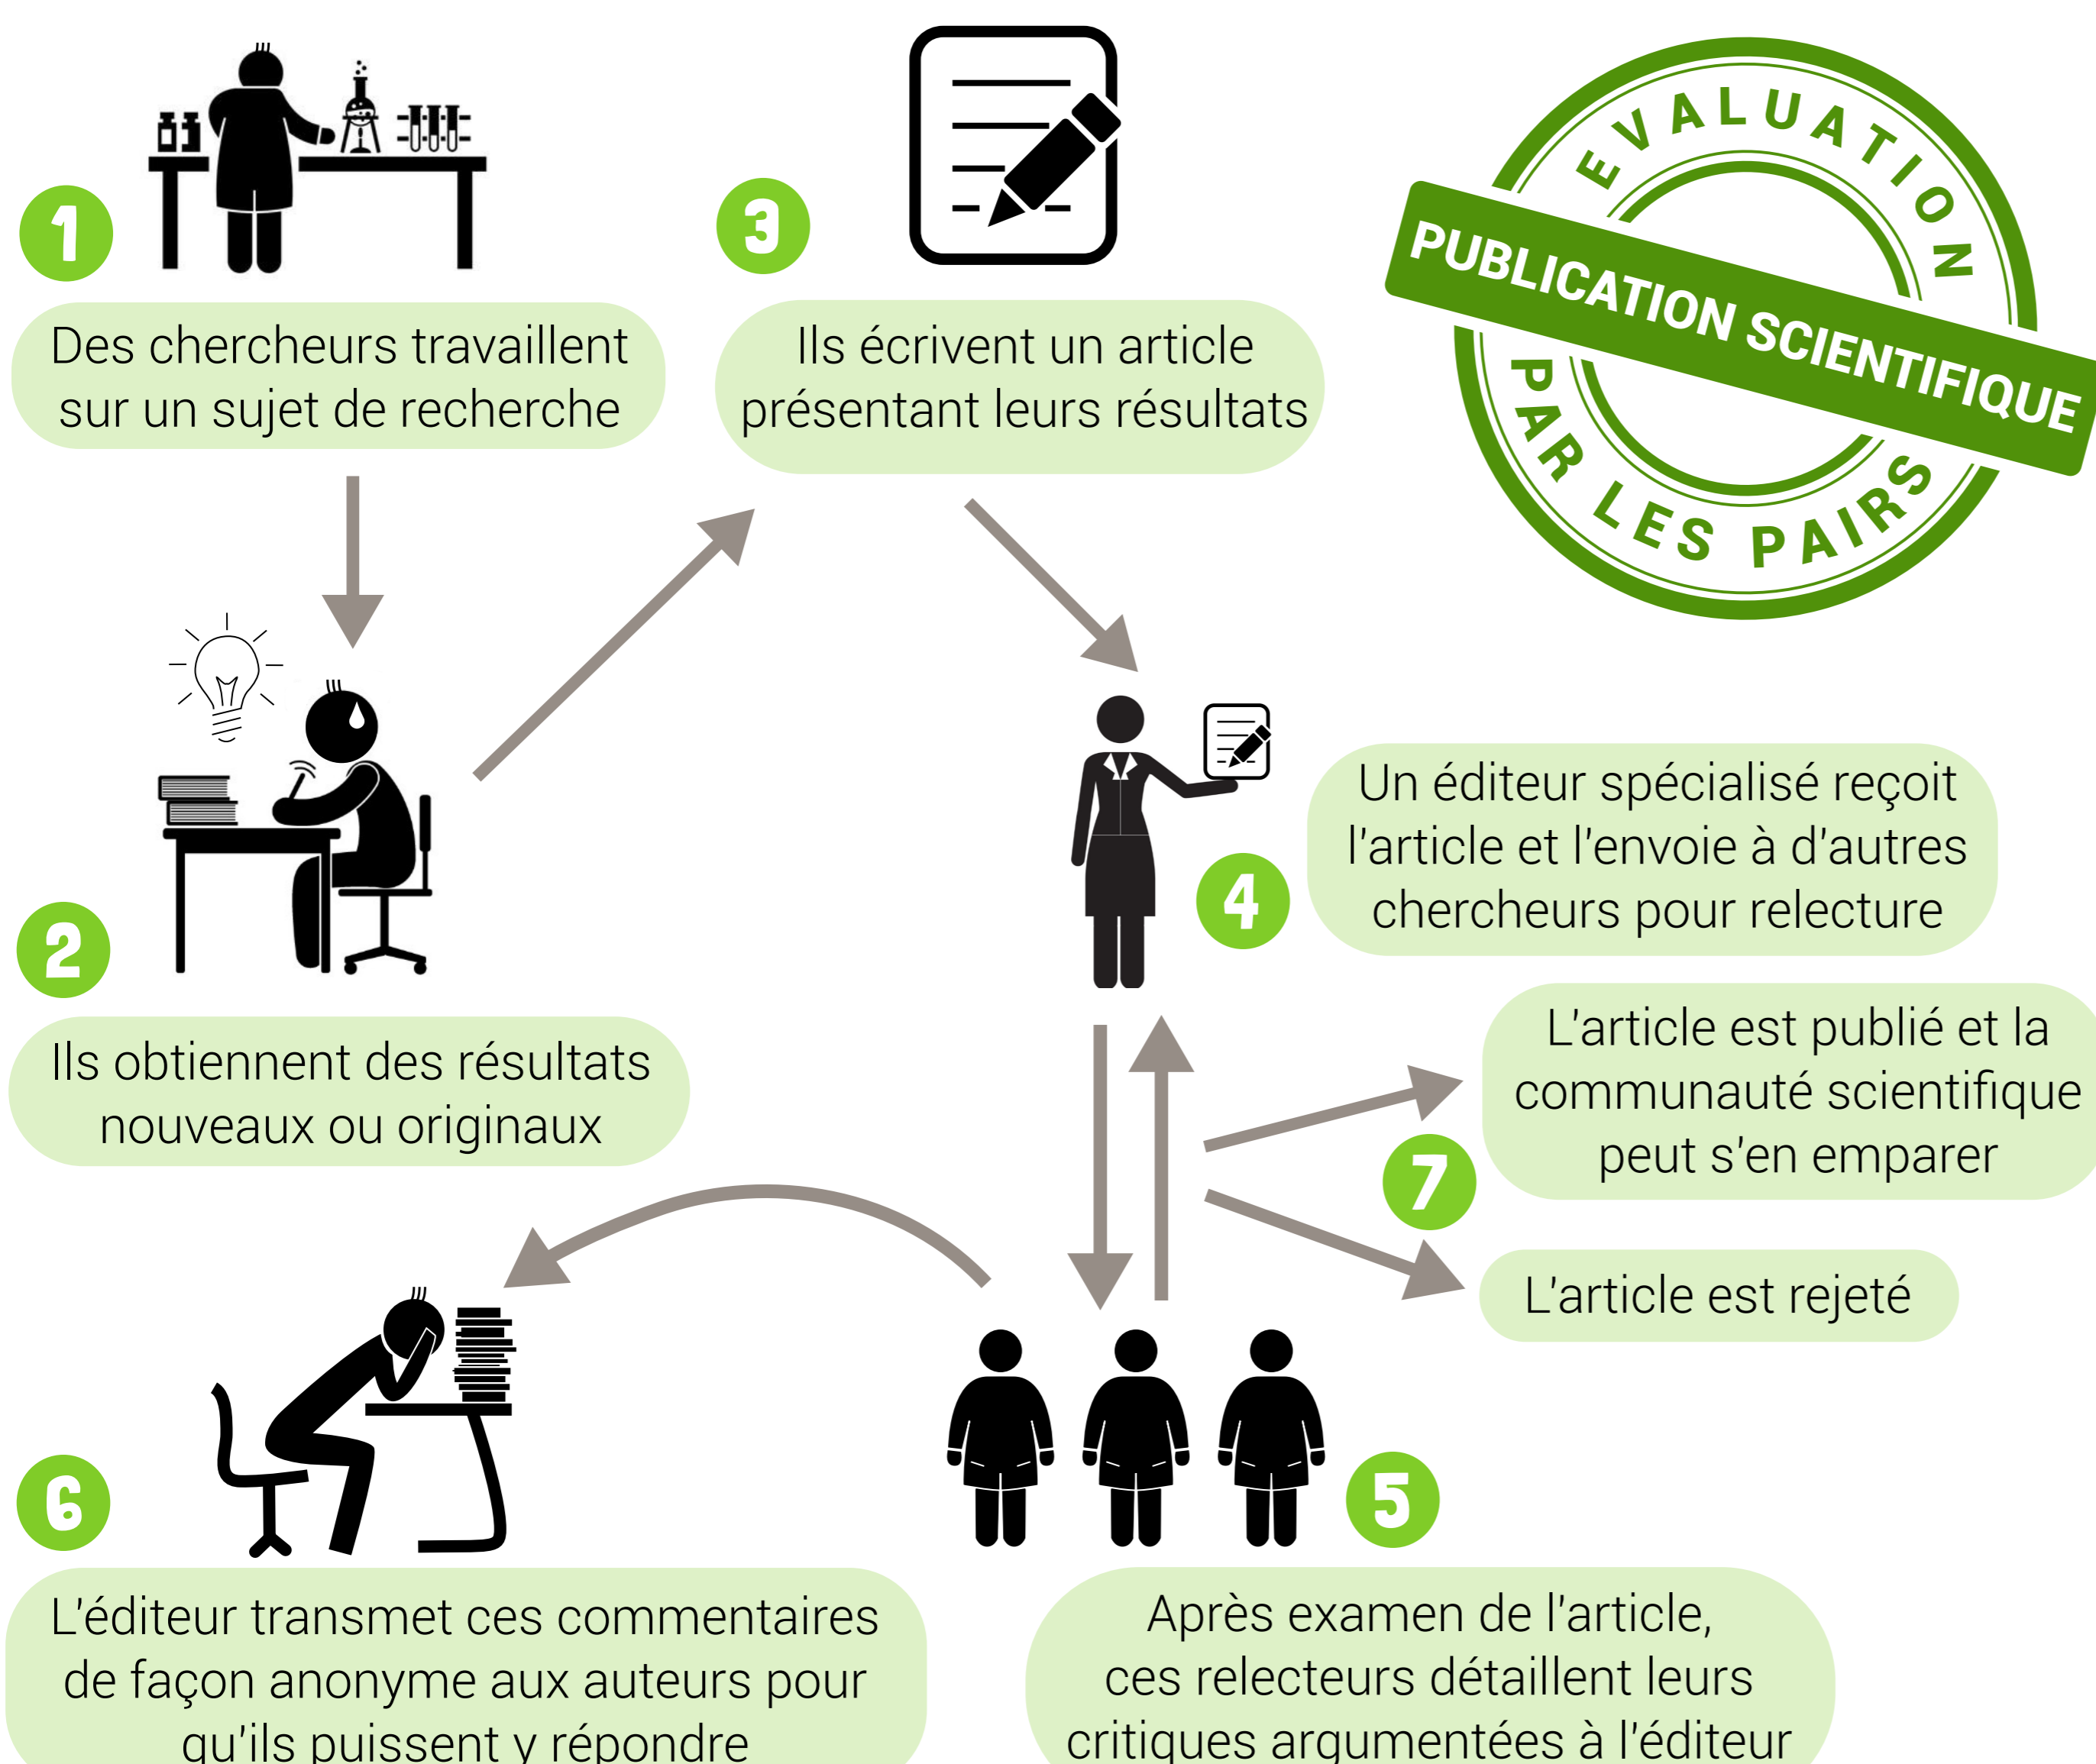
EVALUATION
PUBLICATION SCIENTIFIQUE
PAR LES PAIRS

1
Des chercheurs travaillent sur un sujet de recherche

2
Ils obtiennent des résultats nouveaux ou originaux

3
Ils écrivent un article présentant leurs résultats

4
Un éditeur spécialisé reçoit l'article et l'envoie à d'autres chercheurs pour relecture

5
Après examen de l'article, ces relecteurs détaillent leurs critiques argumentées à l'éditeur

6
L'éditeur transmet ces commentaires de façon anonyme aux auteurs pour qu'ils puissent y répondre

7
L'article est publié et la communauté scientifique peut s'en emparer

L'article est rejeté